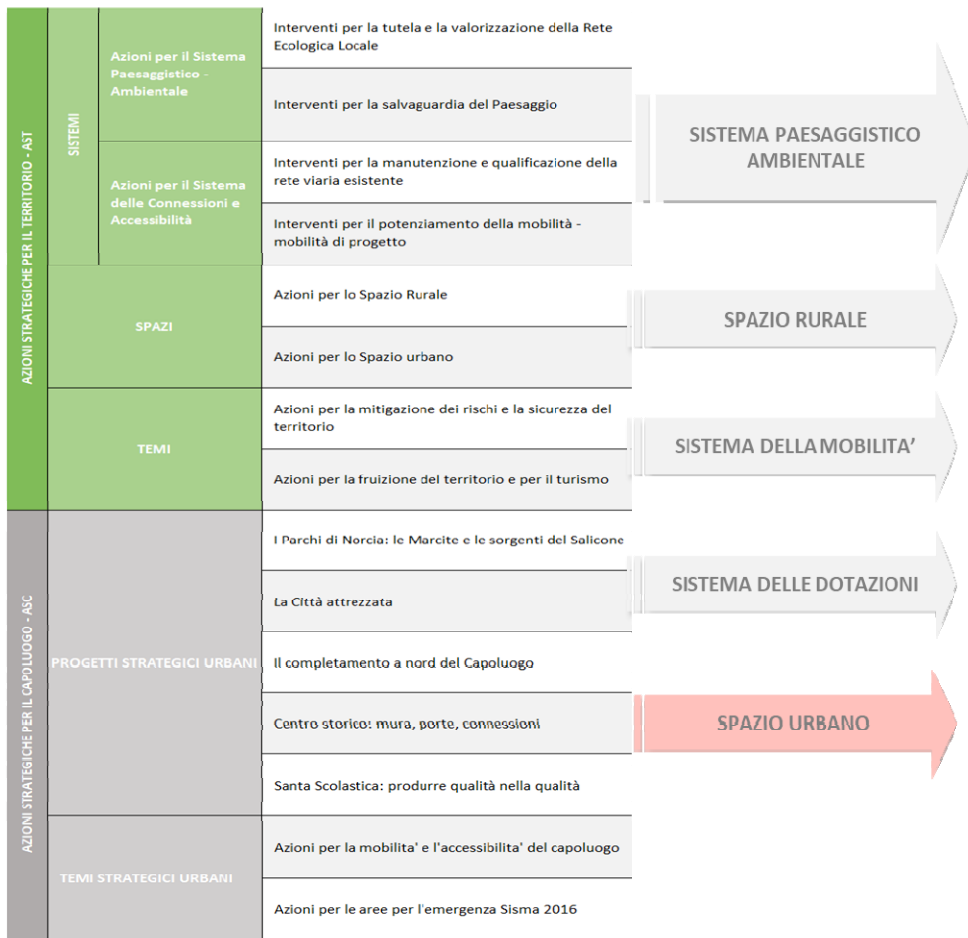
AZIONI STRATEGICHE PER IL TERRITORIO - AST

SISTEMI

Azioni per il Sistema Paesaggistico - Ambientale

Interventi per la tutela e la valorizzazione della Rete Ecologica Locale

Interventi per la salvaguardia del Paesaggio

Azioni per il Sistema delle Connessioni e Accessibilità

Interventi per la manutenzione e qualificazione della rete viaria esistente

Interventi per il potenziamento della mobilità - mobilità di progetto

SPAZI

Azioni per lo Spazio Rurale

Azioni per lo Spazio urbano

TEMI

Azioni per la mitigazione dei rischi e la sicurezza del territorio

Azioni per la fruizione del territorio e per il turismo

AZIONI STRATEGICHE PER IL CAPOLUOGO - ASC

PROGETTI STRATEGICI URBANI

I Parchi di Norcia: le Marcite e le sorgenti del Salicone

La Città attrezzata

Il completamento a nord del Capoluogo

Centro storico: mura, porte, connessioni

Santa Scolastica: produrre qualità nella qualità

TEMI STRATEGICI URBANI

Azioni per la mobilita' e l'accessibilita' del capoluogo

Azioni per le aree per l'emergenza Sisma 2016

SISTEMA PAESAGGISTICO AMBIENTALE

SPAZIO RURALE

SISTEMA DELLA MOBILITA'

SISTEMA DELLE DOTAZIONI

SPAZIO URBANO